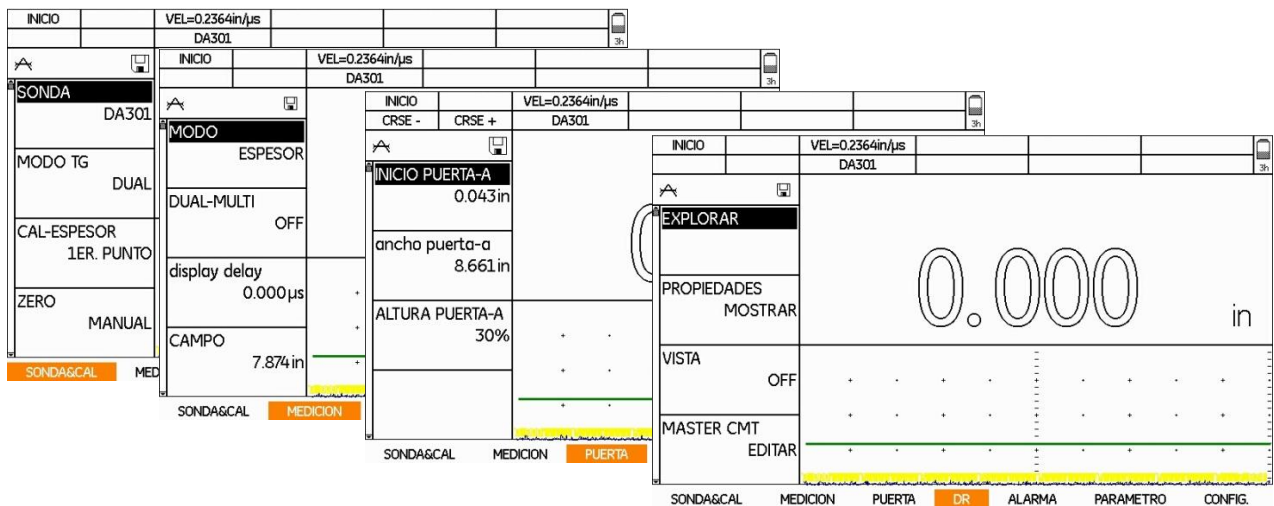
INICIO | VEL=0.2364in/µs
DA301
3h

SONDA
DA301

MODO TG
DUAL

CAL-ESPESOR
1ER. PUNTO

ZERO
MANUAL

SONDA&CAL MED

INICIO | VEL=0.2364in/µs
DA301

MODO
ESPESOR

DUAL-MULTI
OFF

display delay
0.000µs

CAMPO
7.874in

SONDA&CAL MEDICION

INICIO | VEL=0.2364in/µs
CRSE - | CRSE + | DA301
3h

INICIO PUERTA-A
0.043in

ancho puerta-a
8.661in

ALTURA PUERTA-A
30%

SONDA&CAL MEDICION PUERTA

INICIO | VEL=0.2364in/µs
DA301
3h

EXPLORAR

PROPIEDADES
MOSTRAR

VISTA
OFF

MASTER CMT
EDITAR

0.000 in

SONDA&CAL MEDICION PUERTA DR ALARMA PARAMETRO CONFIG.